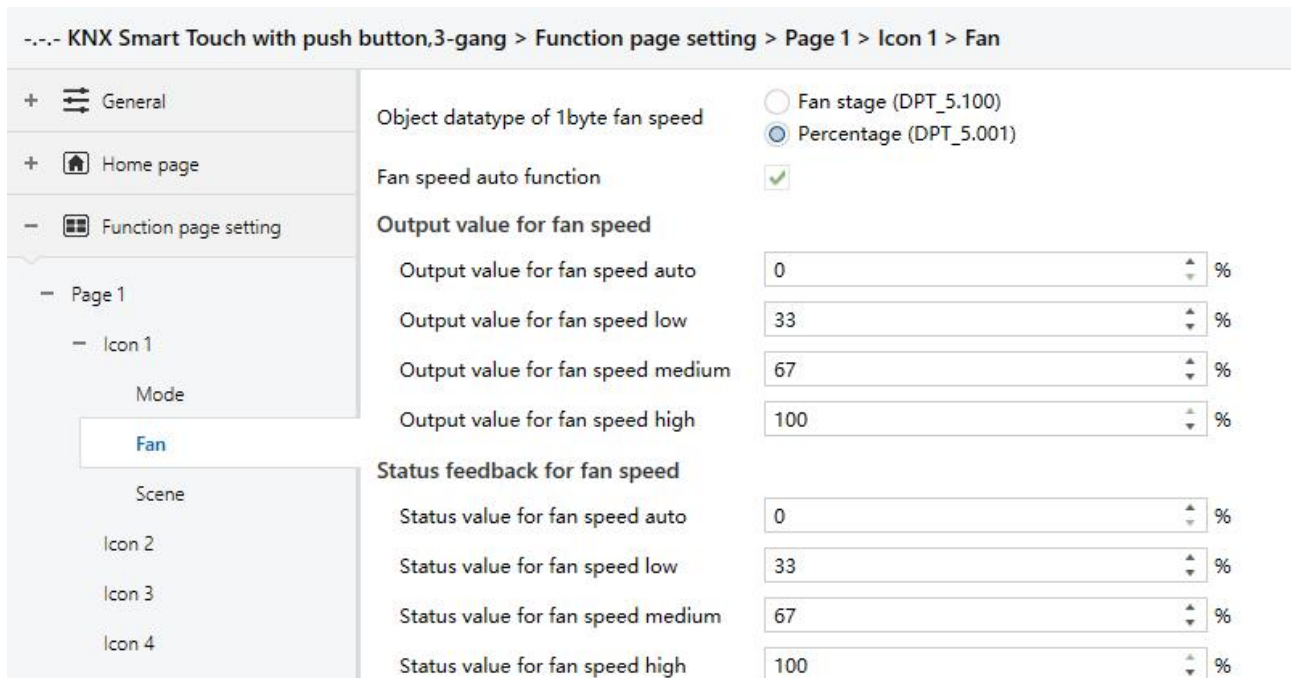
-.-.- KNX Smart Touch with push button,3-gang > Function page setting > Page 1 > Icon 1 > Fan

+ General

+ Home page

− Function page setting

− Page 1

− Icon 1

Mode

Fan

Scene

Icon 2

Icon 3

Icon 4

Object datatype of 1byte fan speed
Fan stage (DPT_5.100)
Percentage (DPT_5.001)

Fan speed auto function

Output value for fan speed

Output value for fan speed auto 0 %

Output value for fan speed low 33 %

Output value for fan speed medium 67 %

Output value for fan speed high 100 %

Status feedback for fan speed

Status value for fan speed auto 0 %

Status value for fan speed low 33 %

Status value for fan speed medium 67 %

Status value for fan speed high 100 %